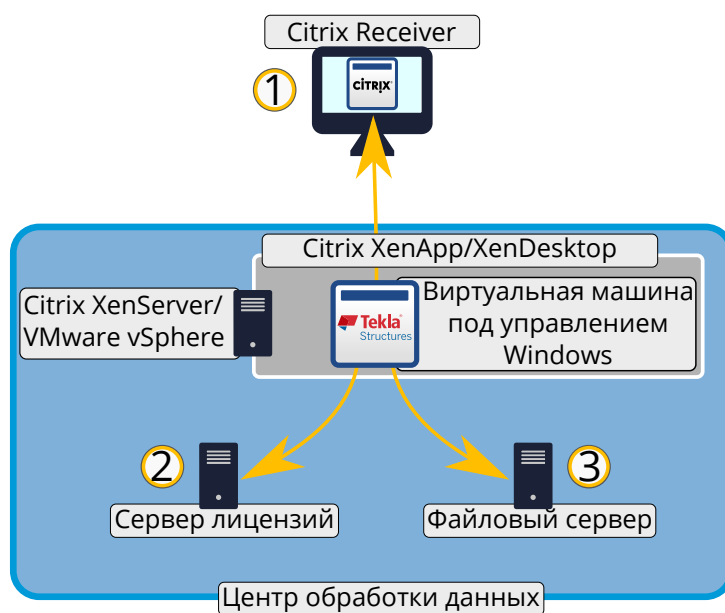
Citrix Receiver

1

CITRIX

Citrix XenApp/XenDesktop

Citrix XenServer/ VMware vSphere

Tekla Structures

Виртуальная машина под управлением Windows

2

Сервер лицензий

Файловый сервер

3

Центр обработки данных